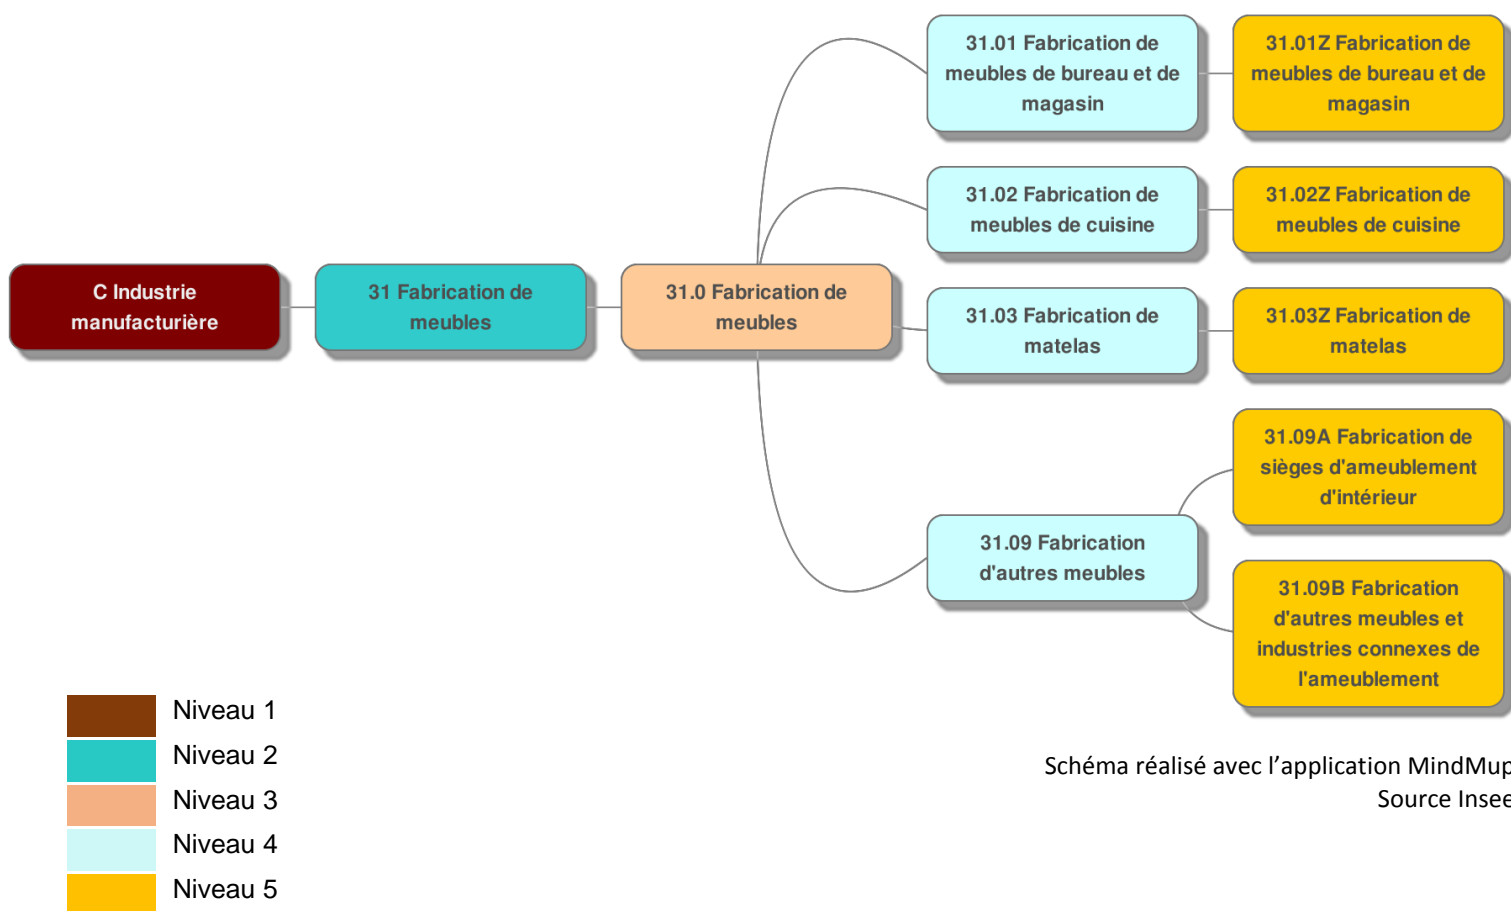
C Industrie manufacturière

31 Fabrication de meubles

31.0 Fabrication de meubles

31.01 Fabrication de meubles de bureau et de magasin

31.01Z Fabrication de meubles de bureau et de magasin

31.02 Fabrication de meubles de cuisine

31.02Z Fabrication de meubles de cuisine

31.03 Fabrication de matelas

31.03Z Fabrication de matelas

31.09 Fabrication d'autres meubles

31.09A Fabrication de sièges d'ameublement d'intérieur

31.09B Fabrication d'autres meubles et industries connexes de l'ameublement

Niveau 1
Niveau 2
Niveau 3
Niveau 4
Niveau 5

Schéma réalisé avec l'application MindMup
Source Insee